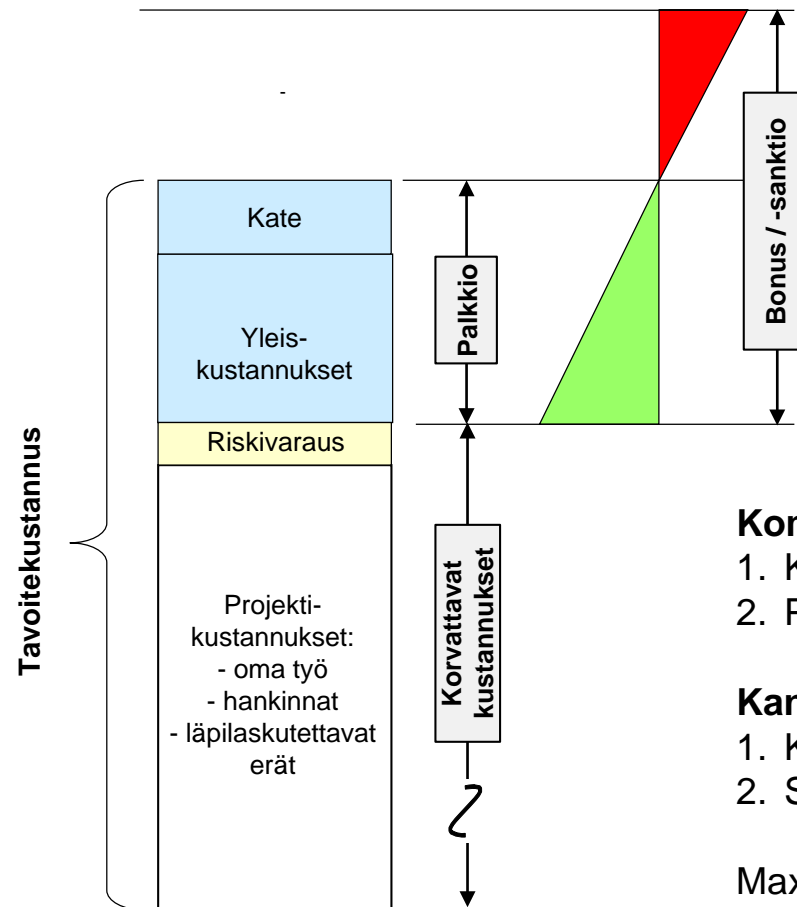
-

Bonus / -sanktio

Kate

Yleis-kustannukset

Palkkio

Riskivaraus

Tavoitekustannus

Projekti-kustannukset:
- oma työ
- hankinnat
- läpilaskutettavat erät

Korvattavat kustannukset

Kor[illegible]
1. K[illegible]
2. P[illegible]

Kar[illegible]
1. K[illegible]
2. S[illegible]

Max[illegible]